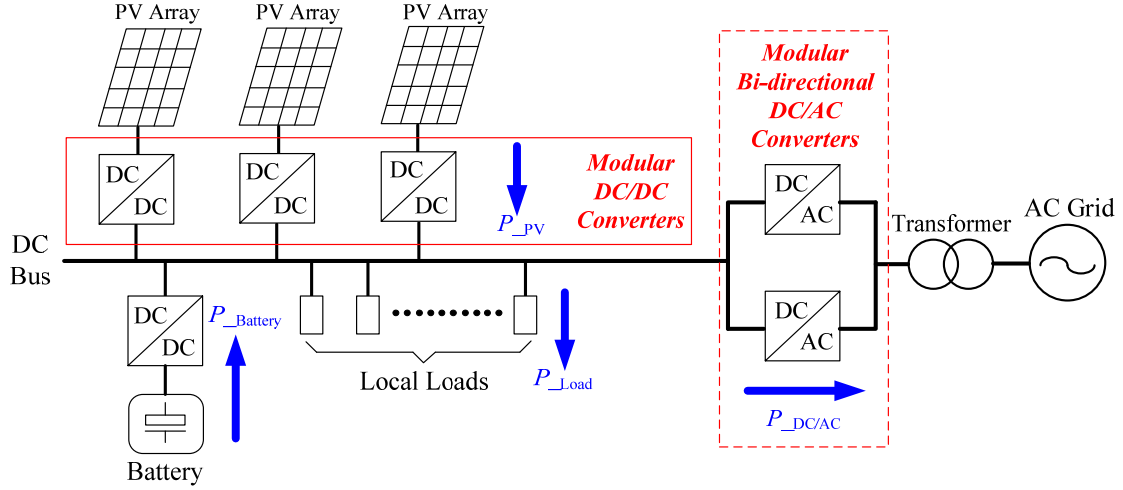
PV Array PV Array PV Array

DC DC DC DC DC DC

$P_{\_PV}$

Modular DC/DC Converters

Modular Bi-directional DC/AC Converters

DC AC

DC AC

Transformer

AC Grid

DC Bus

DC DC

$P_{\_Battery}$

Local Loads

$P_{\_Load}$

$P_{\_DC/AC}$

Battery